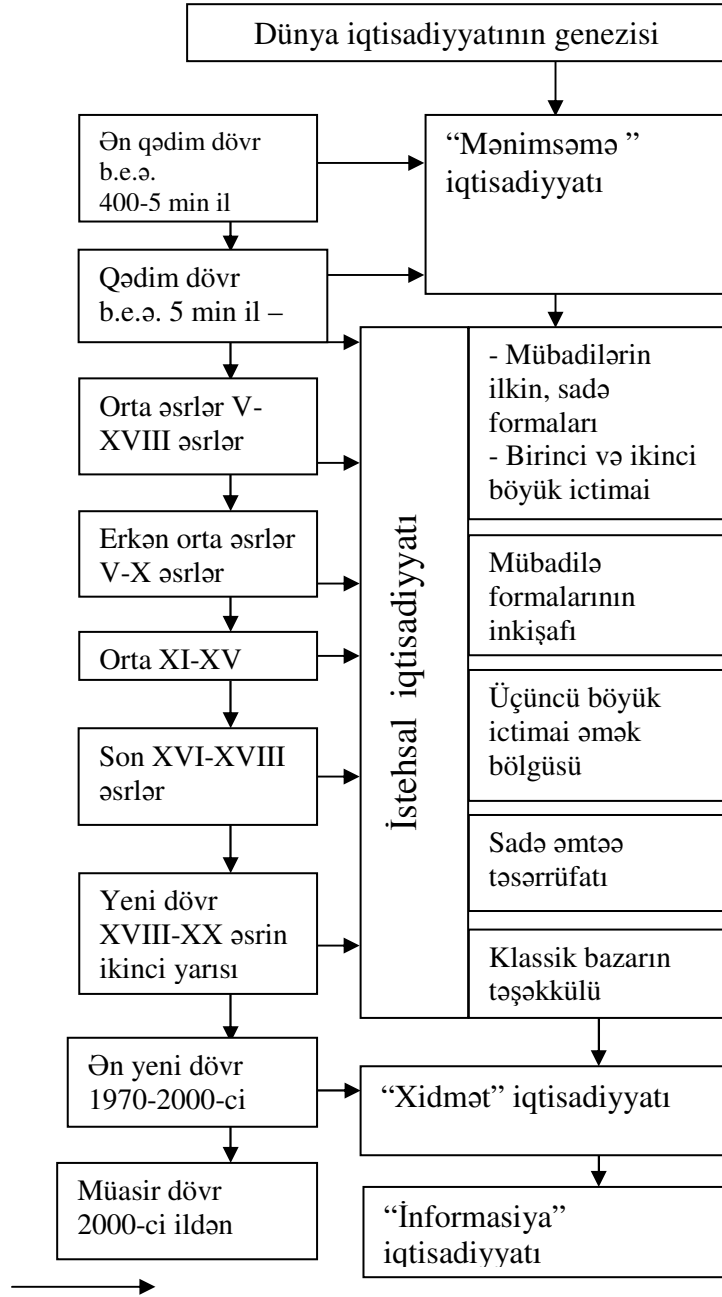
Dünya iqtisadiyyatının genezisi

Ən qədim dövr b.e.ə. 400-5 min il

"Mənimsəmə " iqtisadiyyatı

Qədim dövr b.e.ə. 5 min il –

Orta əsrlər V-XVIII əsrlər

Erkən orta əsrlər V-X əsrlər

Orta XI-XV

Son XVI-XVIII əsrlər

Yeni dövr XVIII-XX əsrin ikinci yarısı

İstehsal iqtisadiyyatı

- Mübadilərin ilkin, sadə formaları
- Birinci və ikinci böyük ictimai

Mübadilə formalarının inkişafı

Üçüncü böyük ictimai əmək bölgüsü

Sadə əmtəə təsərrüfatı

Klassik bazarın təşəkkülü

Ən yeni dövr 1970-2000-ci

"Xidmət" iqtisadiyyatı

Müasir dövr 2000-ci ildən

"İnformasiya" iqtisadiyyatı